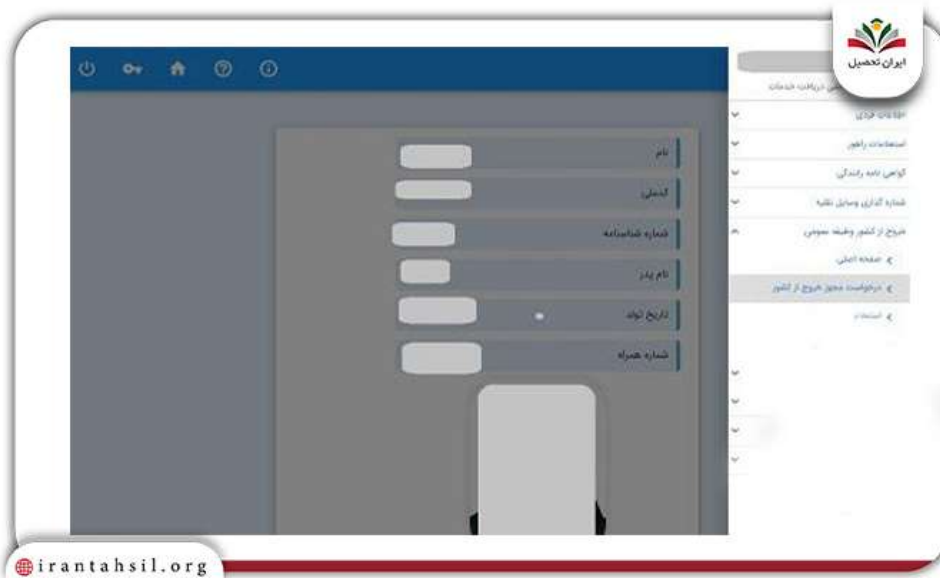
ایران تحصیل

دریافت خدمات

اطلاعات فردی

استعلامات راهور

گواهی نامه رانندگی

شماره گذاری وسایل نقلیه

خروج از کشور وظیفه عمومی

صفحه اصلی

درخواست مجوز خروج از کشور

استعلام

نام

کدملی

شماره شناسنامه

نام پدر

تاریخ تولد

شماره همراه

irantahsil.org